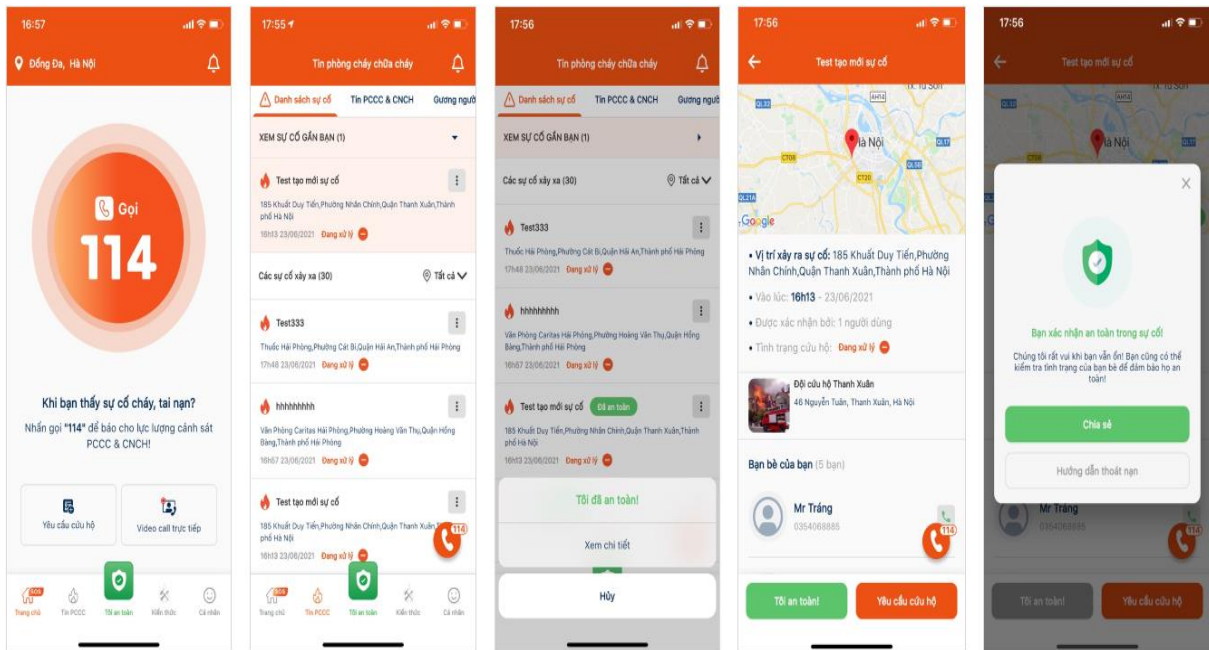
16:57

Đống Đa, Hà Nội

Gọi
114

Khi bạn thấy sự cố cháy, tai nạn?
Nhấn gọi "114" để báo cho lực lượng cảnh sát PCCC & CNCH!

Yêu cầu cứu hộ

Video call trực tiếp

SOS
Trang chủ
Tin PCCC
Tôi an toàn
Kiến thức
Cá nhân

17:55

Tin phòng cháy chữa cháy

Danh sách sự cố
Tin PCCC & CNCH
Gương người

XEM SỰ CỐ GẦN BẠN (1)

Test tạo mới sự cố
185 Khuất Duy Tiến,Phường Nhân Chính,Quận Thanh Xuân,Thành phố Hà Nội
16h13 23/06/2021

Các sự cố xảy xa (30)
Tất cả

Test333
Thuốc Hải Phòng,Phường Cát Bi,Quận Hải An,Thành phố Hải Phòng
17h48 23/06/2021 Đang xử lý

hhhhhhhh
Văn Phòng Caritas Hải Phòng,Phường Hoàng Văn Thụ,Quận Hồng Bàng,Thành phố Hải Phòng
16h57 23/06/2021 Đang xử lý

Test tạo mới sự cố
185 Khuất Duy Tiến,Phường Nhân Chính,Quận Thanh Xuân,Thành phố Hà Nội
16h13 23/06/2021

114

SOS
Trang chủ
Tin PCCC
Tôi an toàn
Kiến thức
Cá nhân

17:56

Tin phòng cháy chữa cháy

Danh sách sự cố
Tin PCCC & CNCH
Gương người

XEM SỰ CỐ GẦN BẠN (1)

Các sự cố xảy xa (30)
Tất cả

Test333
Thuốc Hải Phòng,Phường Cát Bi,Quận Hải An,Thành phố Hải Phòng
17h48 23/06/2021 Đang xử lý

hhhhhhhh
Văn Phòng Caritas Hải Phòng,Phường Hoàng Văn Thụ,Quận Hồng Bàng,Thành phố Hải Phòng
16h57 23/06/2021 Đang xử lý

Test tạo mới sự cố
Đã an toàn
185 Khuất Duy Tiến,Phường Nhân Chính,Quận Thanh Xuân,Thành phố Hà Nội
16h13 23/06/2021 Đang xử lý

Tôi đã an toàn!
Xem chi tiết
Hủy

17:56

Test tạo mới sự cố

Hà Nội
Google

• Vị trí xảy ra sự cố: 185 Khuất Duy Tiến,Phường Nhân Chính,Quận Thanh Xuân,Thành phố Hà Nội
• Vào lúc: 16h13 - 23/06/2021
• Được xác nhận bởi: 1 người dùng
• Tình trạng cứu hộ: Đang xử lý

Đội cứu hộ Thanh Xuân
46 Nguyễn Tuân, Thanh Xuân, Hà Nội

Bạn bè của bạn (5 bạn)

Mr Tráng
0354068885

114

Tôi an toàn!
Yêu cầu cứu hộ

17:56

Test tạo mới sự cố

Hà Nội

Bạn xác nhận an toàn trong sự cố!
Chúng tôi rất vui khi bạn vẫn ổn! Bạn cũng có thể kiểm tra tình trạng của bạn bè để đảm bảo họ an toàn!

Chia sẻ
Hướng dẫn thoát nạn

Mr Tráng
0354068885

Tôi an toàn!
Yêu cầu cứu hộ